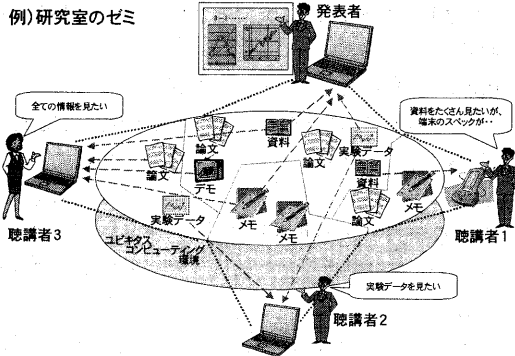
例）研究室のゼミ

発表者

全ての情報を見たい

資料をたくさん見たいが、端末のスペックが・・

論文

資料

論文

実験データ

論文

デモ

資料

実験データ

メモ

メモ

メモ

メモ

聴講者３

聴講者１

ユビキタスコンピューティング環境

実験データを見たい

聴講者２